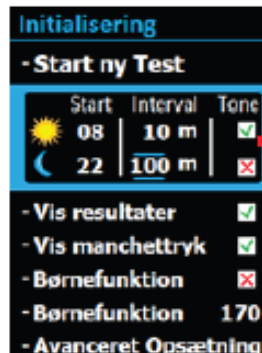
Initialisering

- Start ny Test

| Start | Interval | Tone |
|---|---|---|
| 08 | 10 m | ✓ |
| 22 | 100 m | ✗ |

- Vis resultater ✓

- Vis manchettryk ✓

- Børnefunktion ✗

- Børnefunktion 170

- Avanceret Opsætning